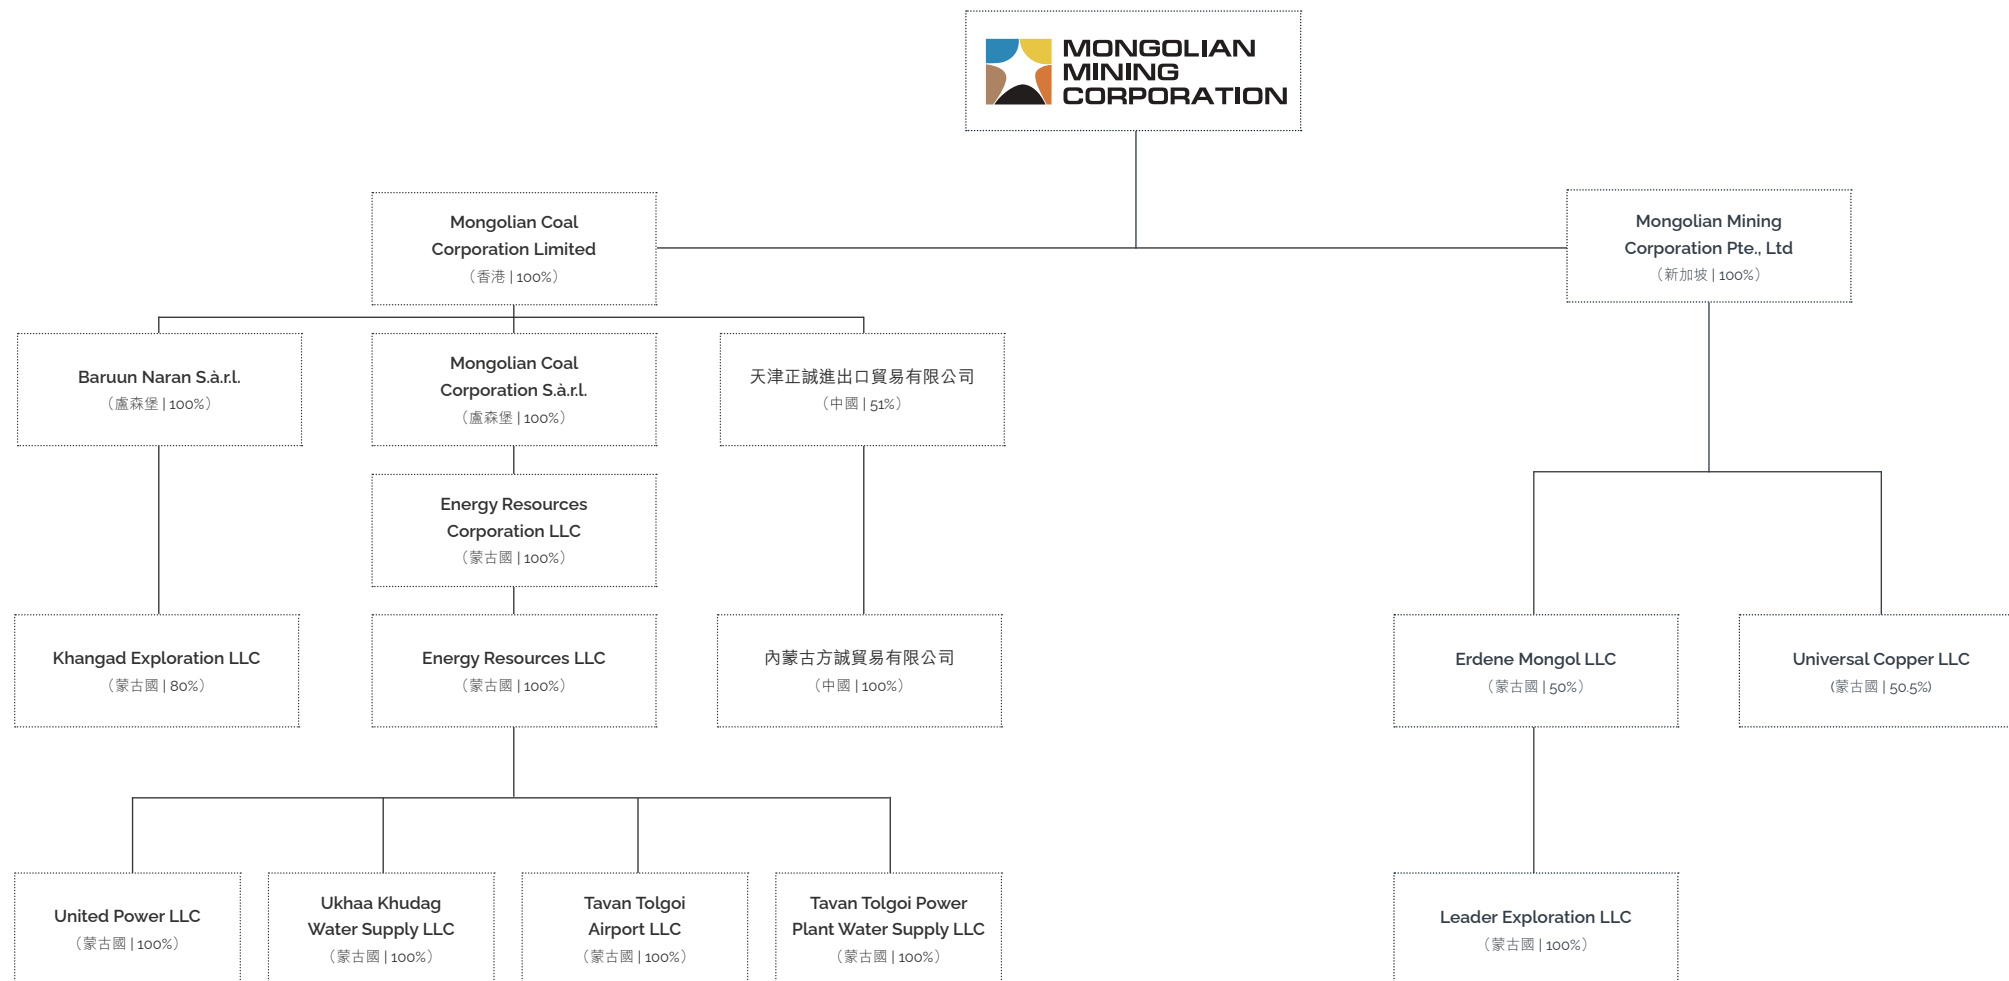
MONGOLIAN MINING CORPORATION

Mongolian Coal Corporation Limited
（香港 | 100%）

Mongolian Mining Corporation Pte., Ltd
（新加坡 | 100%）

Baruun Naran S.à.r.l.
（盧森堡 | 100%）

Mongolian Coal Corporation S.à.r.l.
（盧森堡 | 100%）

天津正誠進出口貿易有限公司
（中國 | 51%）

Energy Resources Corporation LLC
（蒙古國 | 100%）

Khangad Exploration LLC
（蒙古國 | 80%）

Energy Resources LLC
（蒙古國 | 100%）

內蒙古方誠貿易有限公司
（中國 | 100%）

Erdene Mongol LLC
（蒙古國 | 50%）

Universal Copper LLC
（蒙古國 | 50.5%）

United Power LLC
（蒙古國 | 100%）

Ukhaa Khudag Water Supply LLC
（蒙古國 | 100%）

Tavan Tolgoi Airport LLC
（蒙古國 | 100%）

Tavan Tolgoi Power Plant Water Supply LLC
（蒙古國 | 100%）

Leader Exploration LLC
（蒙古國 | 100%）